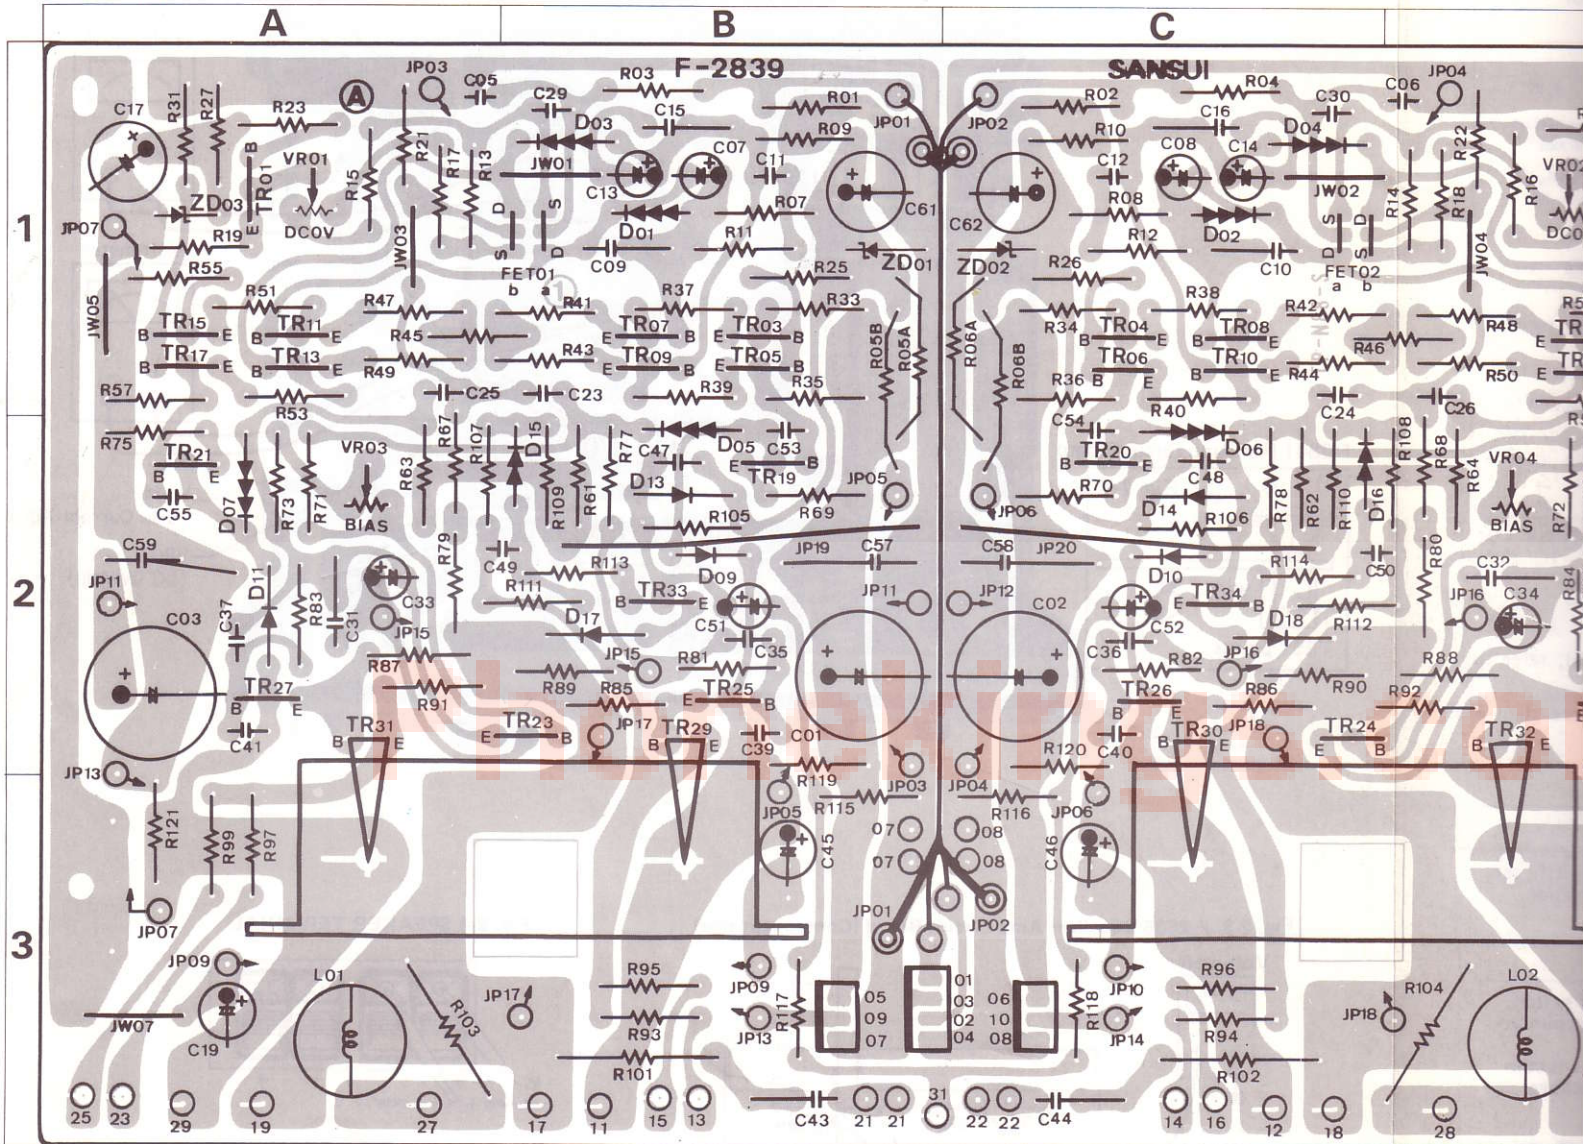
A
B
C
1
2
3

F-2839
SANSUI

Ⓐ
C17 R31 R27 R23 JP03 C05 C29 R03 D03 C15 R01 R09 JP01 JP02 R02 R10 R04 C16 C30 C06 JP04 D04 R22
ZD03 TR01 VR01 DCOV R15 R21 R17 R13 JW01 C13 C07 C11 C61 C62 C12 C08 C14 JW02 R14 R18 R16 VR02 DCOV
JP07 R19 R55 JW03 D S S D FET01 b a D01 C09 R07 R11 R25 ZD01 ZD02 R08 R12 D02 C10 S D D S FET02 a b JW04
JW05 R51 R47 R41 R37 R33 R26 R38 R42 R48
TR15 TR11 R45 TR07 TR03 R05B R05A R06A R06B R34 TR04 TR08 R46
TR17 TR13 R49 R43 TR09 TR05 R36 TR06 TR10 R44 R50
R57 R53 C25 C23 R39 R35 C54 R40 C24 C26
R75 TR21 VR03 R67 R107 D15 R77 C47 D05 C53 TR20 D06 R108 R68 VR04
C55 D07 R73 R71 BIAS R63 R109 R61 D13 TR19 JP05 R69 R70 C48 R78 R62 R110 D16 R64 BIAS R72
R105 D14 R106 JP06
C59 D11 R79 C49 R113 JP19 C57 C58 JP20 R114 C50 R80 C32
JP11 C03 C37 R83 C31 C33 JP15 R111 TR33 D09 JP11 JP12 C02 D10 TR34 JP16 C34 R84
D17 C51 C35 C52 D18 R112
R87 JP15 R81 C36 R82 JP16 R88
TR27 R91 R89 R85 TR25 TR26 R86 R90 R92
C41 TR31 TR23 JP17 TR29 C39 C01 C40 JP18 TR30 TR24 TR32
JP13 R119 JP03 JP04 R120
R121 R99 R97 R115 JP05 R116 JP06
C45 07 08 C46
07 08
JP07 JP01 JP02
JP09 L01 R103 R95 R96 R104 L02
JP17 JP09 05 01 06 JP10 JP18
R117 09 03 10 R118
JW07 R93 JP13 07 02 08 JP14 R94
C19 R101 04 R102
25 23 29 19 27 17 11 15 13 C43 21 21 31 22 22 C44 14 16 12 18 28